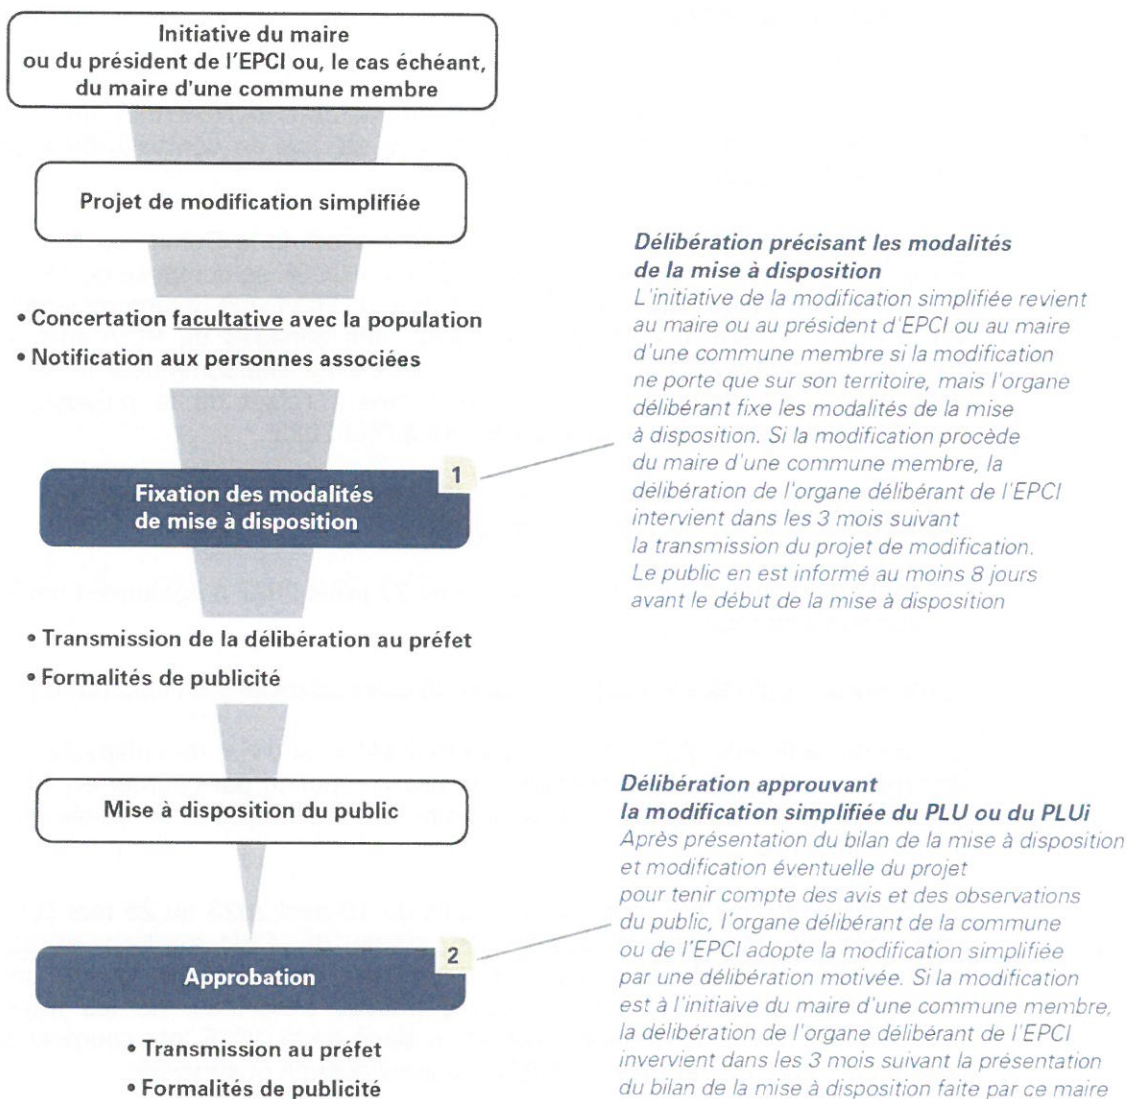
Initiative du maire ou du président de l'EPCI ou, le cas échéant, du maire d'une commune membre

Projet de modification simplifiée

• Concertation facultative avec la population
• Notification aux personnes associées

1
Fixation des modalités de mise à disposition

• Transmission de la délibération au préfet
• Formalités de publicité

Mise à disposition du public

2
Approbation

• Transmission au préfet
• Formalités de publicité

Délibération précisant les modalités de la mise à disposition
L'initiative de la modification simplifiée revient au maire ou au président d'EPCI ou au maire d'une commune membre si la modification ne porte que sur son territoire, mais l'organe délibérant fixe les modalités de la mise à disposition. Si la modification procède du maire d'une commune membre, la délibération de l'organe délibérant de l'EPCI intervient dans les 3 mois suivant la transmission du projet de modification. Le public en est informé au moins 8 jours avant le début de la mise à disposition

Délibération approuvant la modification simplifiée du PLU ou du PLUi
Après présentation du bilan de la mise à disposition et modification éventuelle du projet pour tenir compte des avis et des observations du public, l'organe délibérant de la commune ou de l'EPCI adopte la modification simplifiée par une délibération motivée. Si la modification est à l'initiaive du maire d'une commune membre, la délibération de l'organe délibérant de l'EPCI invervient dans les 3 mois suivant la présentation du bilan de la mise à disposition faite par ce maire